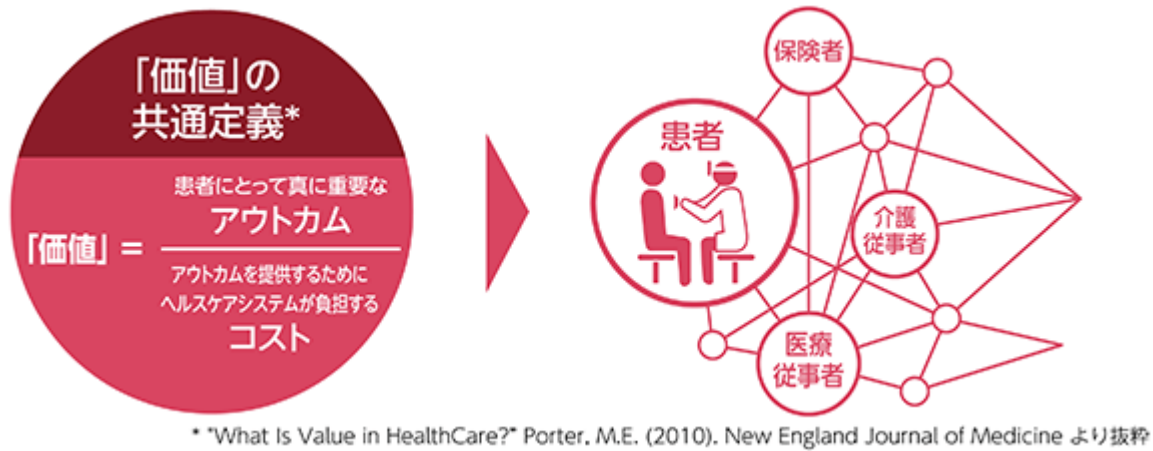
「価値」の
共通定義*

「価値」 = $\frac{\text{患者にとって真に重要な アウトカム}}{\text{アウトカムを提供するために ヘルスケアシステムが負担する コスト}}$

保険者

患者

介護
従事者

医療
従事者

* "What Is Value in HealthCare?" Porter, M.E. (2010). New England Journal of Medicine より抜粋